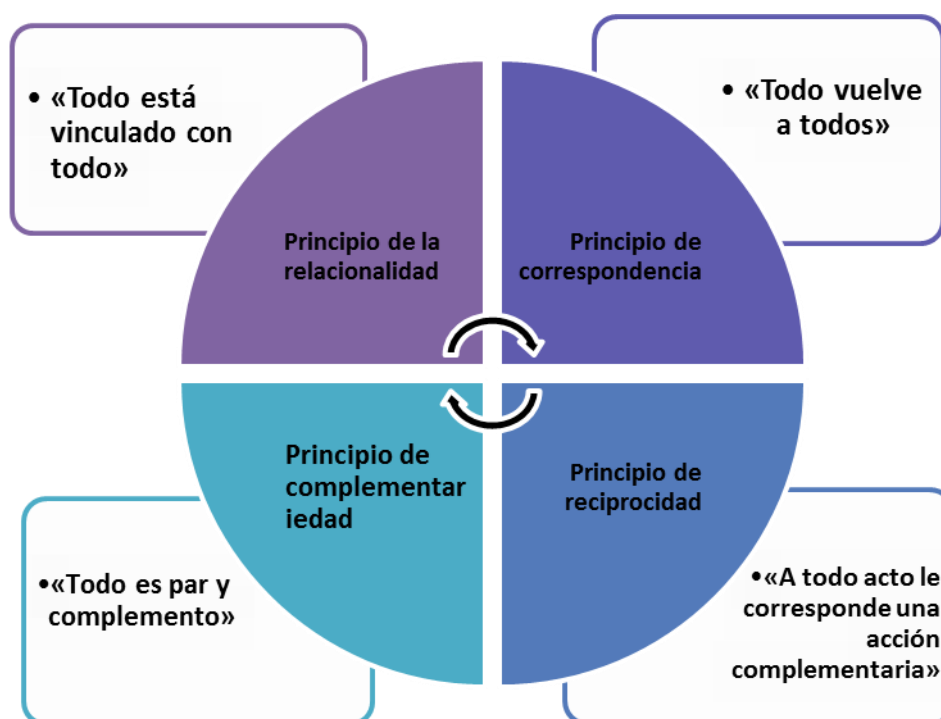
• «Todo está vinculado con todo»

• «Todo vuelve a todos»

Principio de la relacionalidad

Principio de correspondencia

Principio de complementariedad

Principio de reciprocidad

•«Todo es par y complemento»

•«A todo acto le corresponde una acción complementaria»